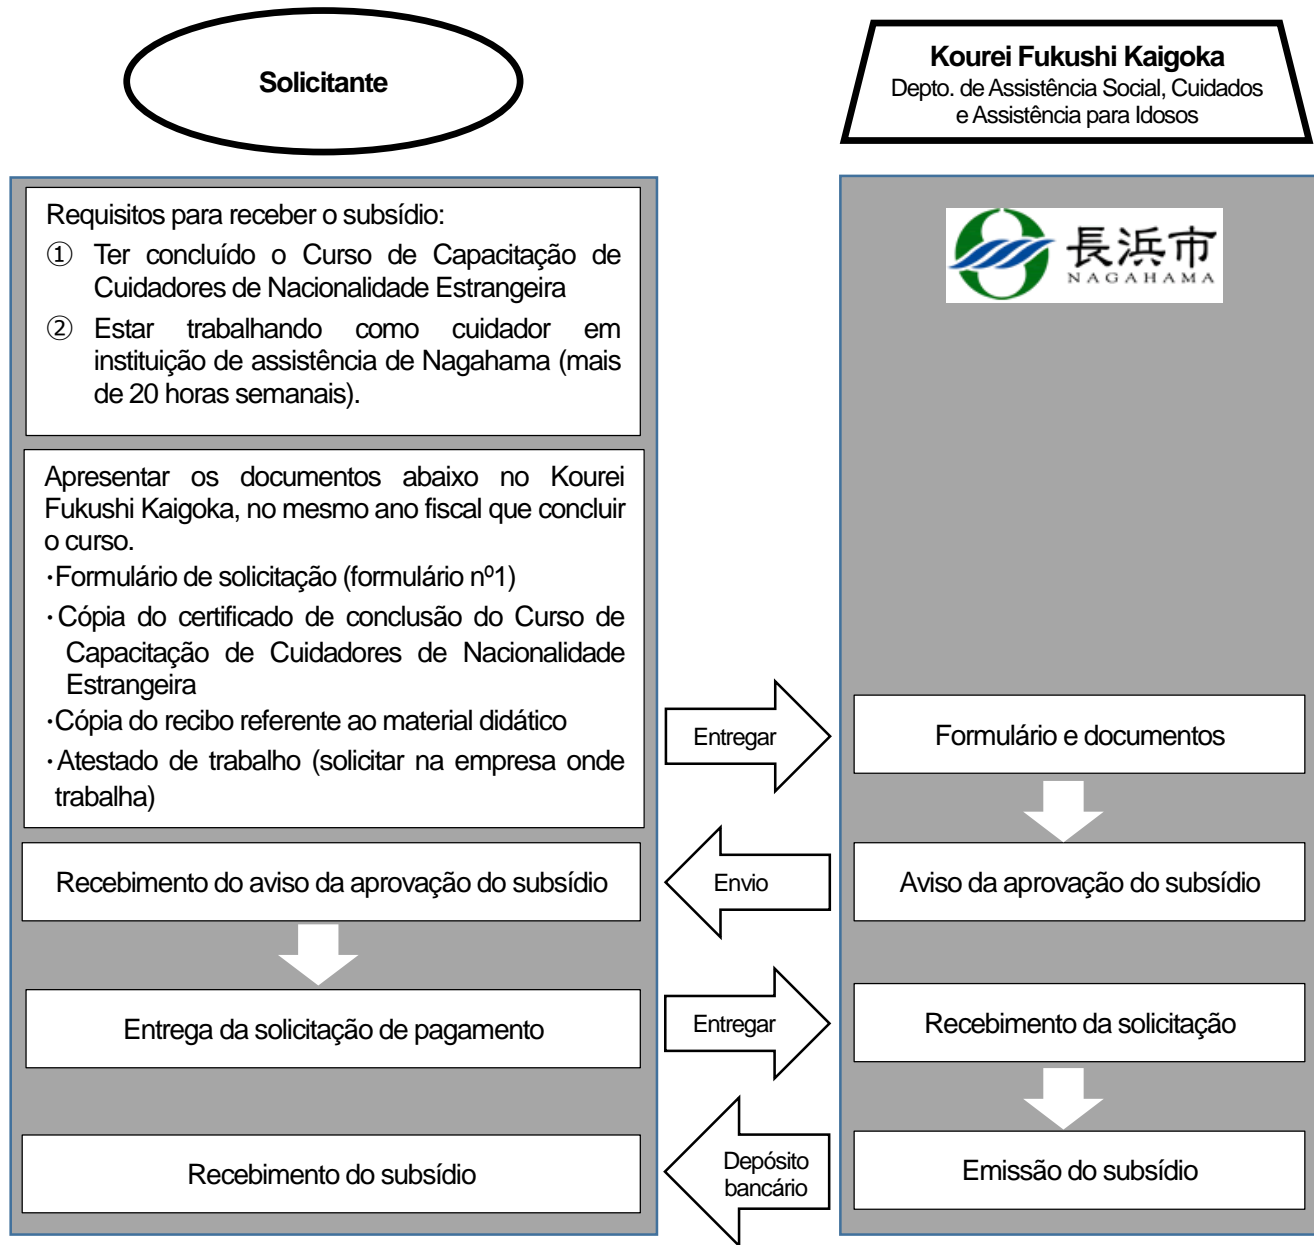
Solicitante

Kourei Fukushi Kaigoka
Depto. de Assistência Social, Cuidados e Assistência para Idosos

Requisitos para receber o subsídio:
① Ter concluído o Curso de Capacitação de Cuidadores de Nacionalidade Estrangeira
② Estar trabalhando como cuidador em instituição de assistência de Nagahama (mais de 20 horas semanais).

長浜市
NAGAHAMA

Apresentar os documentos abaixo no Kourei Fukushi Kaigoka, no mesmo ano fiscal que concluir o curso.
・Formulário de solicitação (formulário nº1)
・Cópia do certificado de conclusão do Curso de Capacitação de Cuidadores de Nacionalidade Estrangeira
・Cópia do recibo referente ao material didático
・Atestado de trabalho (solicitar na empresa onde trabalha)

Entregar

Formulário e documentos

Recebimento do aviso da aprovação do subsídio

Envio

Aviso da aprovação do subsídio

Entrega da solicitação de pagamento

Entregar

Recebimento da solicitação

Recebimento do subsídio

Depósito bancário

Emissão do subsídio